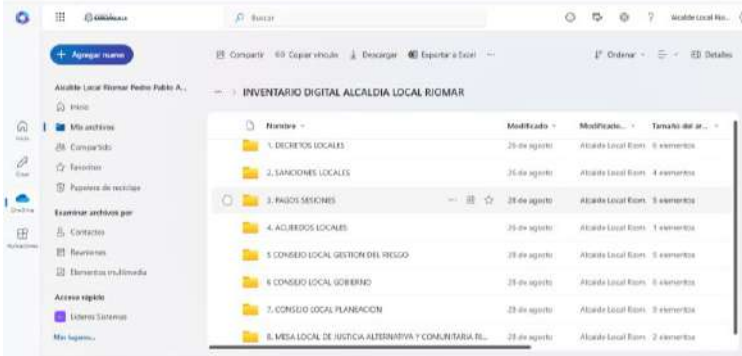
Buscar

Alcalde Local Rio...

+ Agregar nuevo

Compartir   Copiar vínculo   Descargar   Exportar a Excel   ...

Ordenar   Detalles

Alcalde Local Riomar Pedro Pablo A...

Inicio

Mis archivos

Compartido

Favoritos

Papelera de reciclaje

Examinar archivos por

Contactos

Reuniones

Elementos multimedia

Acceso rápido

Líderes Sistemas

Más lugares...

Inicio

Crear

OneDrive

Aplicaciones

INVENTARIO DIGITAL ALCALDIA LOCAL RIOMAR

| Nombre | Modificado | Modificado... | Tamaño del ar... |
|---|---|---|---|
| 1. DECRETOS LOCALES | 26 de agosto | Alcalde Local Riom | 6 elementos |
| 2. SANCIONES LOCALES | 26 de agosto | Alcalde Local Riom | 4 elementos |
| 3. PAGOS SESIONES | 28 de agosto | Alcalde Local Riom | 3 elementos |
| 4. ACUERDOS LOCALES | 26 de agosto | Alcalde Local Riom | 1 elementos |
| 5 CONSEJO LOCAL GESTION DEL RIESGO | 28 de agosto | Alcalde Local Riom | 5 elementos |
| 6 CONSEJO LOCAL GOBIERNO | 28 de agosto | Alcalde Local Riom | 6 elementos |
| 7. CONSEJO LOCAL PLANEACION | 28 de agosto | Alcalde Local Riom | 3 elementos |
| 8. MESA LOCAL DE JUSTICIA ALTERNATIVA Y COMUNITARIA RI... | 28 de agosto | Alcalde Local Riom | 2 elementos |